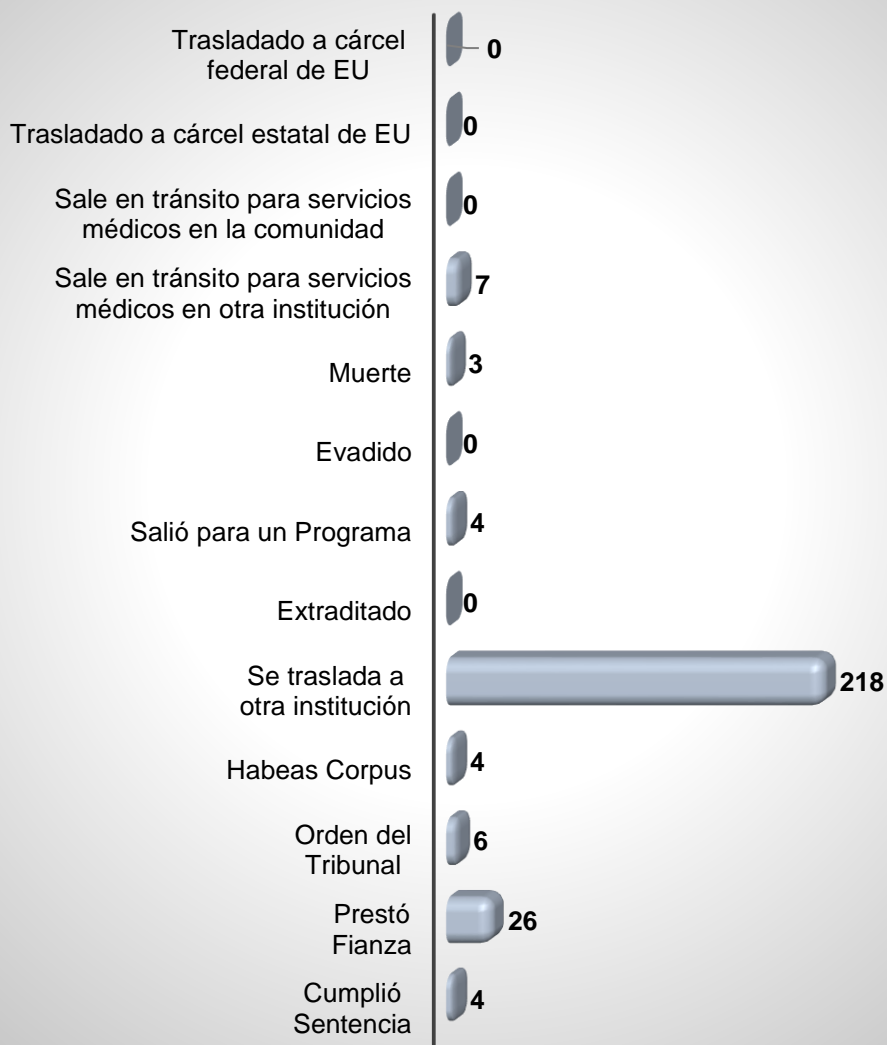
Trasladado a cárcel federal de EU
0

Trasladado a cárcel estatal de EU
0

Sale en tránsito para servicios médicos en la comunidad
0

Sale en tránsito para servicios médicos en otra institución
7

Muerte
3

Evadido
0

Salió para un Programa
4

Extraditado
0

Se traslada a otra institución
218

Habeas Corpus
4

Orden del Tribunal
6

Prestó Fianza
26

Cumplió Sentencia
4